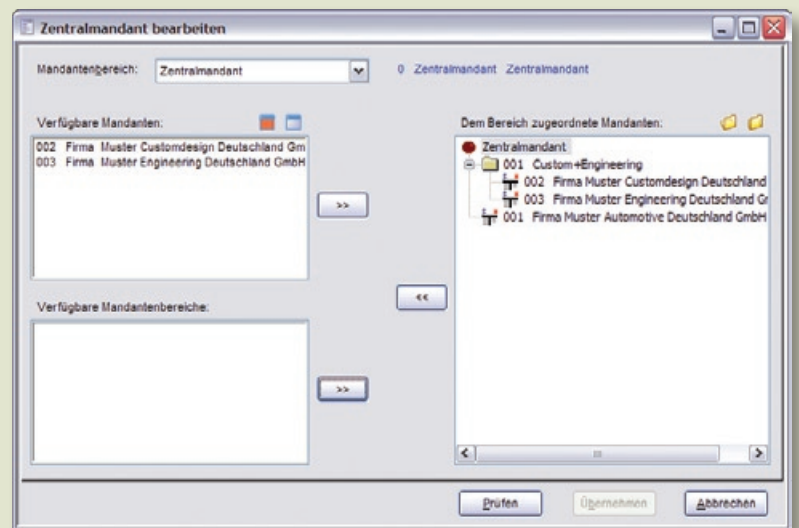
Zentralmandant bearbeiten

Mandantenbereich: Zentralmandant

0 Zentralmandant Zentralmandant

Verfügbare Mandanten:

002 Firma Muster Customdesign Deutschland Gm
003 Firma Muster Engineering Deutschland GmbH

>>

Verfügbare Mandantenbereiche:

>>

<<

Dem Bereich zugeordnete Mandanten:

Zentralmandant
001 Custom+Engineering
002 Firma Muster Customdesign Deutschland
003 Firma Muster Engineering Deutschland Gr
001 Firma Muster Automotive Deutschland GmbH

Prüfen

Übernehmen

Abbrechen